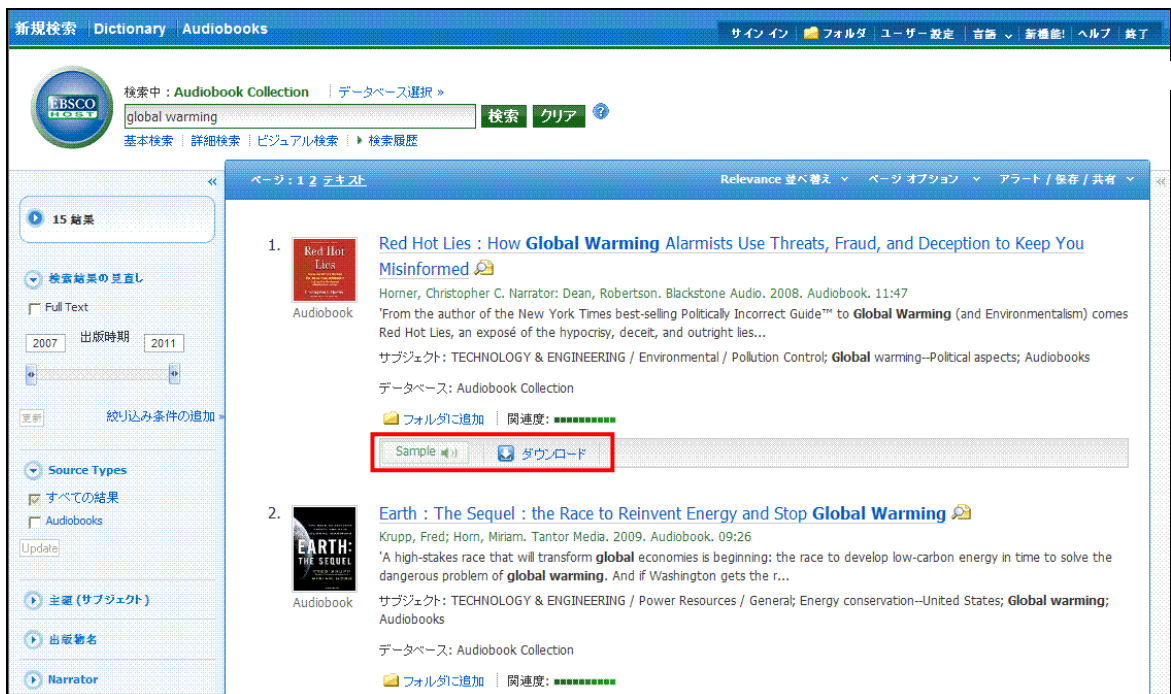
新規検索 Dictionary Audiobooks

サイン イン | フォルダ | ユーザー設定 | 言語 | 新機能! | ヘルプ | 終了

EBSCO HOST

検索中 : Audiobook Collection | データベース選択 »

global warming

検索 クリア

基本検索 | 詳細検索 | ビジュアル検索 | ▸ 検索履歴

«

15 結果

検索結果の見直し

Full Text

2007 出版時期 2011

更新

絞り込み条件の追加 »

Source Types

すべての結果

Audiobooks

Update

主題 (サブジェクト)

出版者名

Narrator

ページ : 1 2 テキスト

Relevance 並べ替え ページ オプション アラート / 保存 / 共有

1. Red Hot Lies : How **Global Warming** Alarmists Use Threats, Fraud, and Deception to Keep You Misinformed

Red Hot Lies

Audiobook

Horner, Christopher C. Narrator: Dean, Robertson. Blackstone Audio. 2008. Audiobook. 11:47

'From the author of the New York Times best-selling Politically Incorrect Guide™ to **Global Warming** (and Environmentalism) comes Red Hot Lies, an exposé of the hypocrisy, deceit, and outright lies...

サブジェクト: TECHNOLOGY & ENGINEERING / Environmental / Pollution Control; **Global** warming--Political aspects; Audiobooks

データベース: Audiobook Collection

フォルダに追加 | 関連度:

Sample | ダウンロード

2. Earth : The Sequel : the Race to Reinvent Energy and Stop **Global Warming**

EARTH: THE SEQUEL

Audiobook

Krupp, Fred; Horn, Miriam. Tantor Media. 2009. Audiobook. 09:26

'A high-stakes race that will transform **global** economies is beginning: the race to develop low-carbon energy in time to solve the dangerous problem of **global warming**. And if Washington gets the r...

サブジェクト: TECHNOLOGY & ENGINEERING / Power Resources / General; Energy conservation--United States; **Global warming**; Audiobooks

データベース: Audiobook Collection

フォルダに追加 | 関連度: